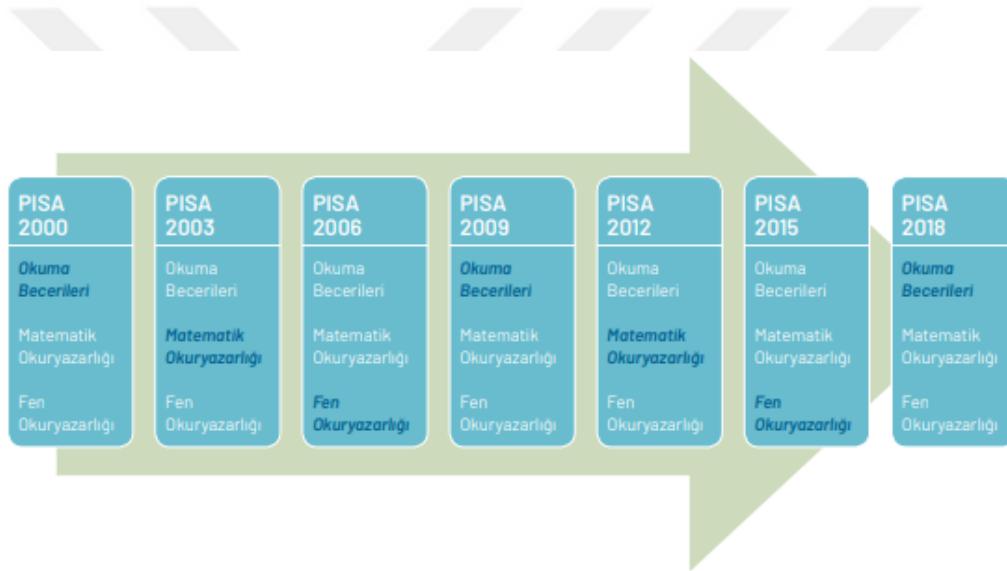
PISA 2000
Okuma Becerileri
Matematik Okuryazarlığı
Fen Okuryazarlığı

PISA 2003
Okuma Becerileri
Matematik Okuryazarlığı
Fen Okuryazarlığı

PISA 2006
Okuma Becerileri
Matematik Okuryazarlığı
Fen Okuryazarlığı

PISA 2009
Okuma Becerileri
Matematik Okuryazarlığı
Fen Okuryazarlığı

PISA 2012
Okuma Becerileri
Matematik Okuryazarlığı
Fen Okuryazarlığı

PISA 2015
Okuma Becerileri
Matematik Okuryazarlığı
Fen Okuryazarlığı

PISA 2018
Okuma Becerileri
Matematik Okuryazarlığı
Fen Okuryazarlığı